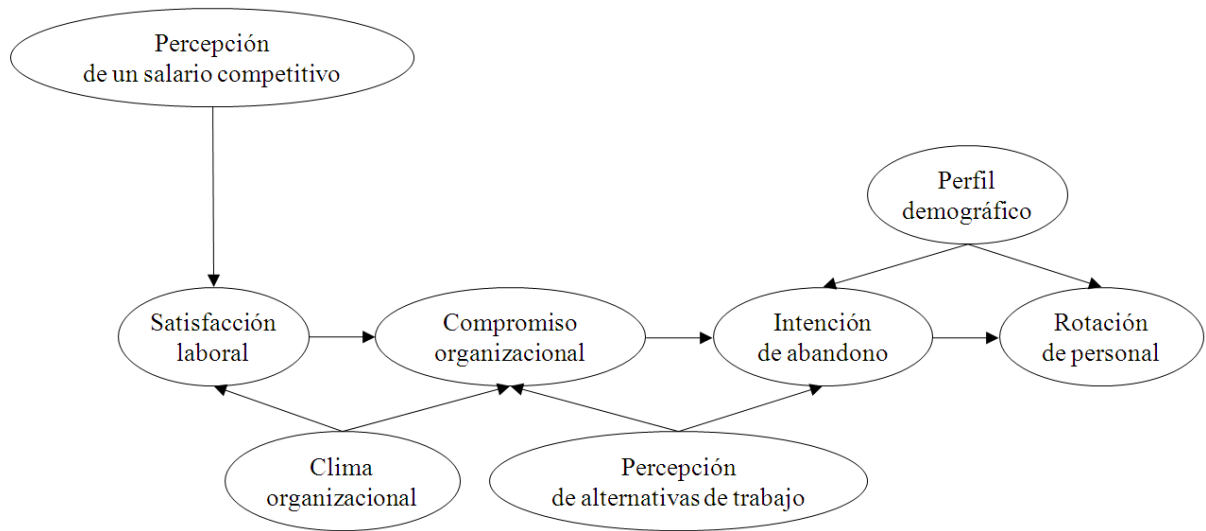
Percepción de un salario competitivo

Perfil demográfico

Satisfacción laboral

Compromiso organizacional

Intención de abandono

Rotación de personal

Clima organizacional

Percepción de alternativas de trabajo